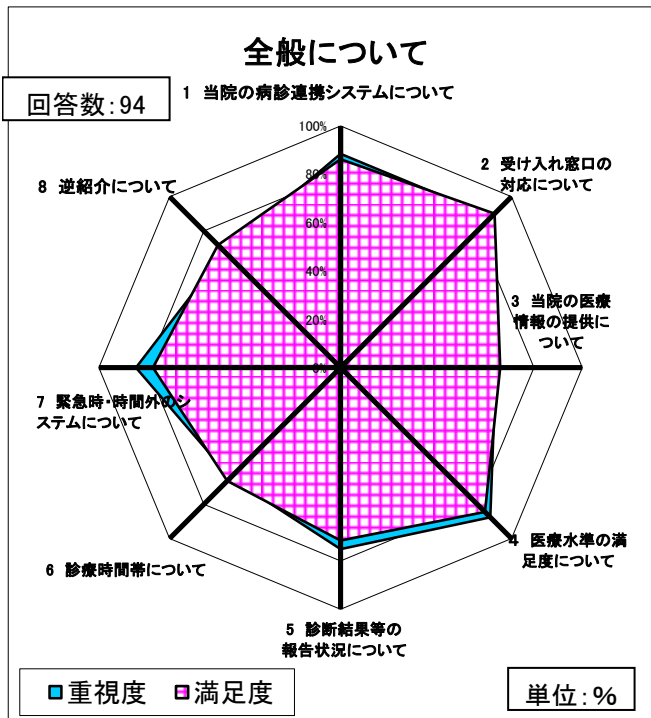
全般について

回答数:94

1 当院の病診連携システムについて

100%
80%
60%
40%
20%
0%

2 受け入れ窓口の対応について

3 当院の医療情報の提供について

4 医療水準の満足度について

5 診断結果等の報告状況について

6 診療時間帯について

7 緊急時・時間外のシステムについて

8 逆紹介について

重視度 満足度

単位:%